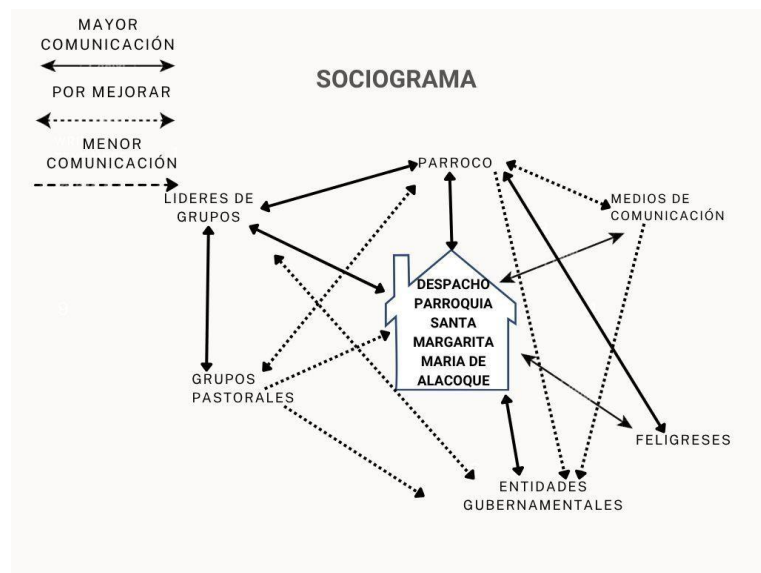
MAYOR COMUNICACIÓN

POR MEJORAR

MENOR COMUNICACIÓN

SOCIOGRAMA

PARROCO

LIDERES DE GRUPOS

MEDIOS DE COMUNICACIÓN

DESPACHO PARROQUIA SANTA MARGARITA MARIA DE ALACOQUE

GRUPOS PASTORALES

FELIGRESES

ENTIDADES GUBERNAMENTALES